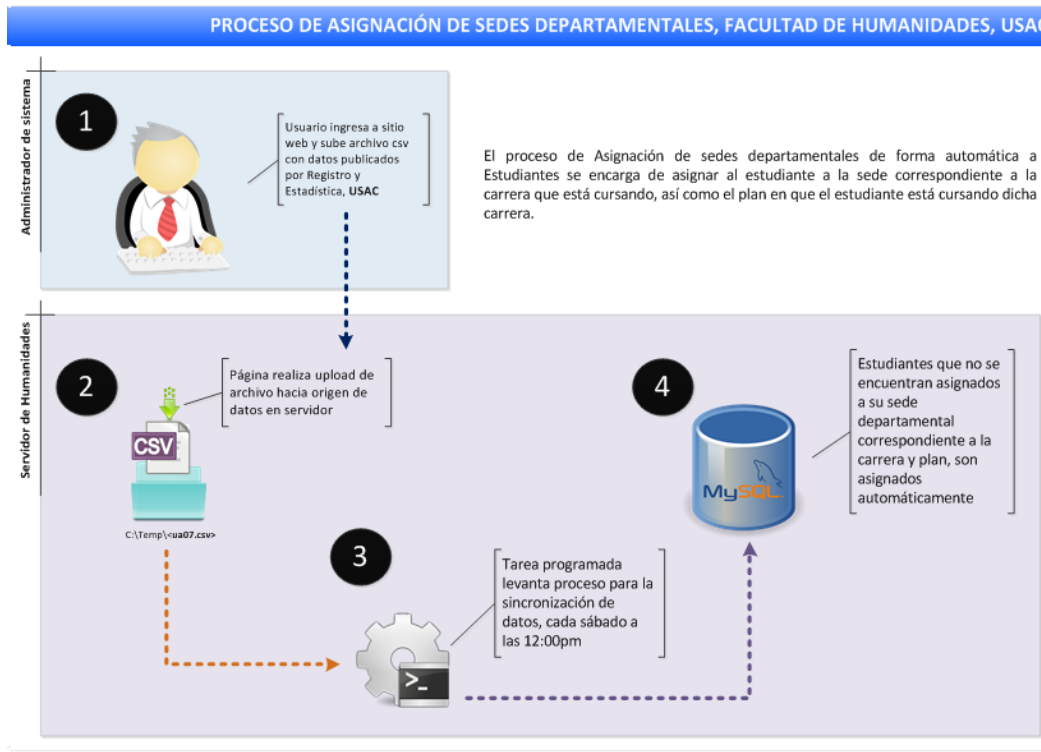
PROCESO DE ASIGNACIÓN DE SEDES DEPARTAMENTALES, FACULTAD DE HUMANIDADES, USAC

Administrador de sistema

1

Usuario ingresa a sitio web y sube archivo csv con datos publicados por Registro y Estadística, USAC

El proceso de Asignación de sedes departamentales de forma automática a Estudiantes se encarga de asignar al estudiante a la sede correspondiente a la carrera que está cursando, así como el plan en que el estudiante está cursando dicha carrera.

Servidor de Humanidades

2

Página realiza upload de archivo hacia origen de datos en servidor

CSV

C:\Temp\<ua07.csv>

4

Estudiantes que no se encuentran asignados a su sede departamental correspondiente a la carrera y plan, son asignados automáticamente

MySQL

3

Tarea programada levanta proceso para la sincronización de datos, cada sábado a las 12:00pm

>_